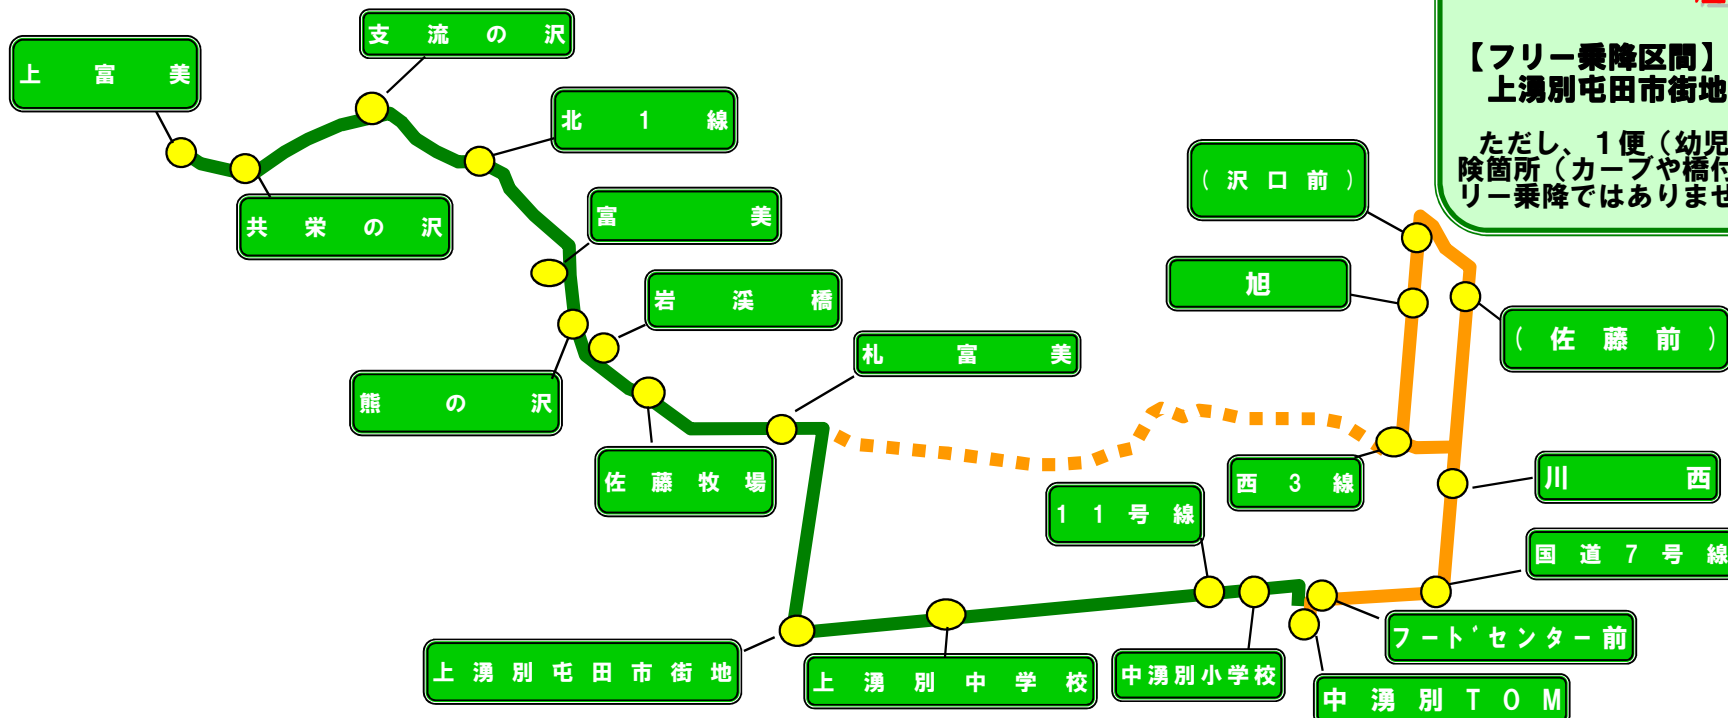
支 流 の 沢

上 富 美

北 1 線

共 栄 の 沢

富 美

岩 渓 橋

熊 の 沢

札 富 美

佐 藤 牧 場

【フリー乗降区間】
上湧別屯田市街地

ただし、1便（幼児
険箇所（カーブや橋付
リー乗降ではありませ

（ 沢 口 前 ）

旭

（ 佐 藤 前 ）

西 3 線

川 西

1 1 号 線

国 道 7 号 線

フ ー ト゛セ ン タ ー 前

上 湧 別 屯 田 市 街 地

上 湧 別 中 学 校

中湧別小学校

中 湧 別 T O M